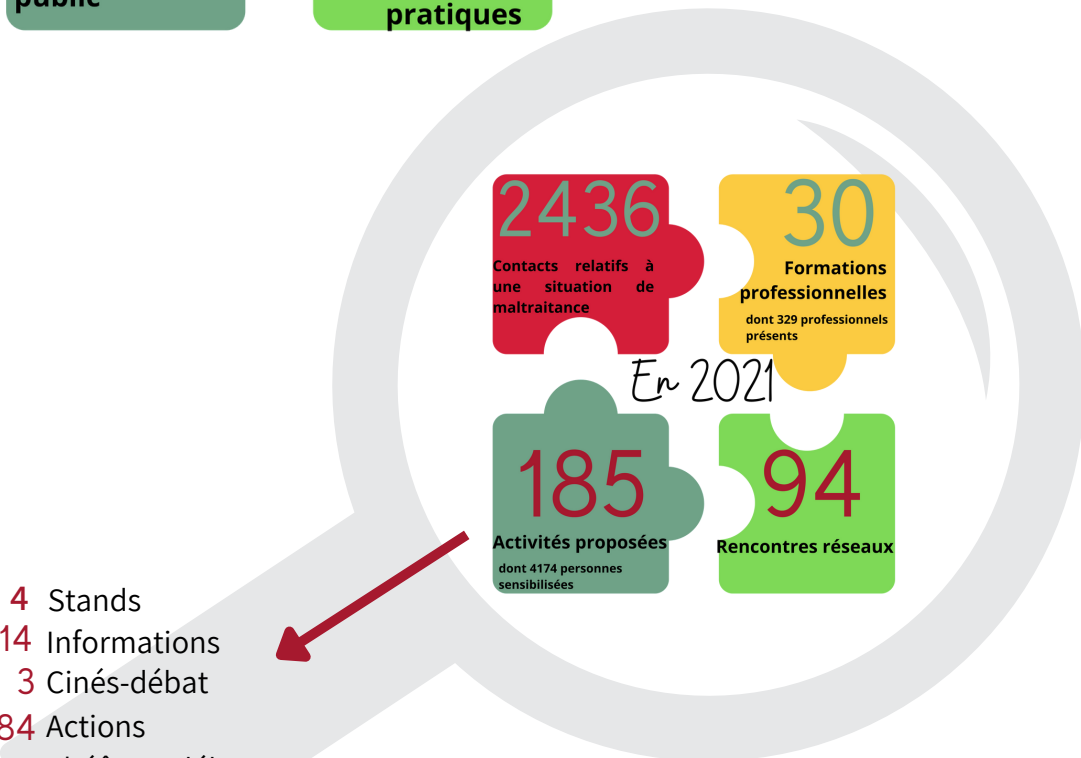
public

pratiques

2436
Contacts relatifs à une situation de maltraitance

30
Formations professionnelles
dont 329 professionnels présents

En 2021

185
Activités proposées
dont 4174 personnes sensibilisées

94
Rencontres réseaux

4 Stands
14 Informations
3 Cinés-débat
84 Actions
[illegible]